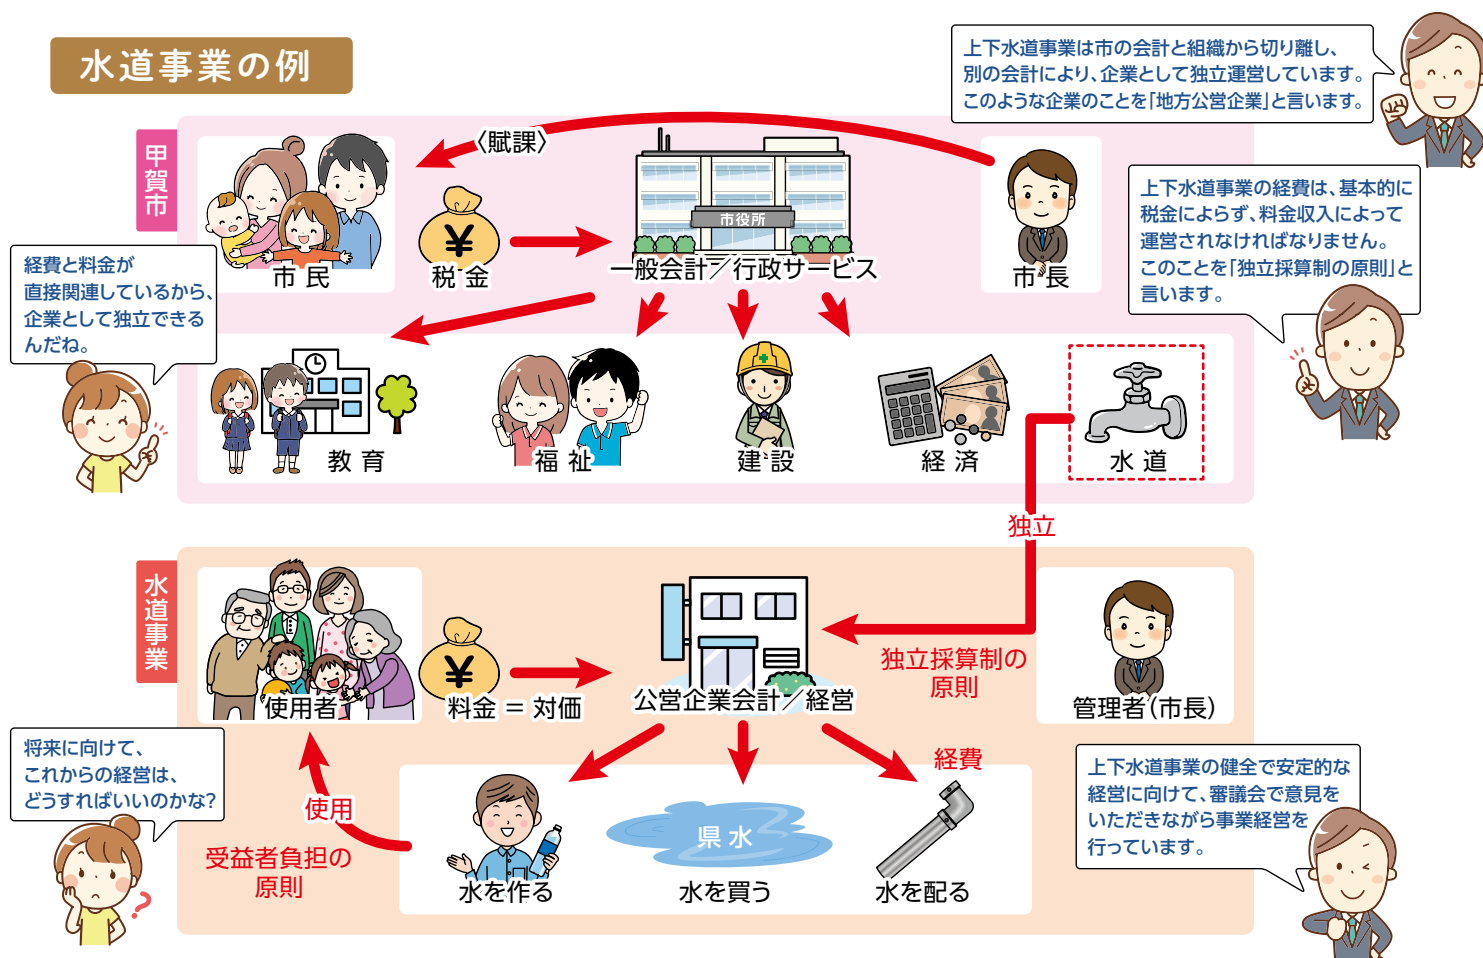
水道事業の例

上下水道事業は市の会計と組織から切り離し、別の会計により、企業として独立運営しています。このような企業のことを「地方公営企業」と言います。

甲賀市

〈賦課〉

市民

税金

市役所

一般会計／行政サービス

市長

上下水道事業の経費は、基本的に税金によらず、料金収入によって運営されなければなりません。このことを「独立採算制の原則」と言います。

経費と料金が直接関連しているから、企業として独立できるんだね。

教育

福祉

建設

経済

水道

独立

水道事業

使用者

料金 ＝ 対価

公営企業会計／経営

独立採算制の原則

管理者（市長）

経費

将来に向けて、これからの経営は、どうすればいいのかな？

使用

受益者負担の原則

水を作る

県水

水を買う

水を配る

上下水道事業の健全で安定的な経営に向けて、審議会で意見をいただきながら事業経営を行っています。